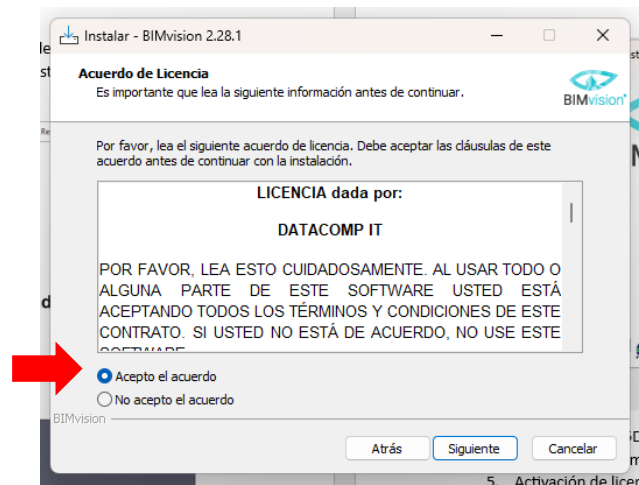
Instalar - BIMvision 2.28.1

Acuerdo de Licencia

Es importante que lea la siguiente información antes de continuar.

BIMvision

Por favor, lea el siguiente acuerdo de licencia. Debe aceptar las cláusulas de este acuerdo antes de continuar con la instalación.

LICENCIA dada por:

DATACOMP IT

POR FAVOR, LEA ESTO CUIDADOSAMENTE. AL USAR TODO O ALGUNA PARTE DE ESTE SOFTWARE USTED ESTÁ ACEPTANDO TODOS LOS TÉRMINOS Y CONDICIONES DE ESTE CONTRATO. SI USTED NO ESTÁ DE ACUERDO, NO USE ESTE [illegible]

Acepto el acuerdo

No acepto el acuerdo

BIMvision

Atrás

Siguiente

Cancelar

5. Activación de licen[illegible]